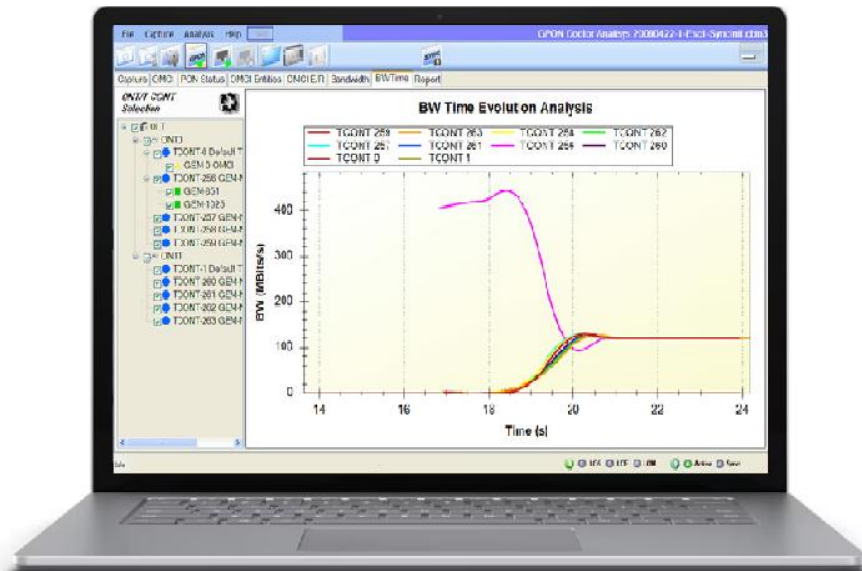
File Capture Analysis Help

GPON Doctor Analysis 20080422-1-Eleci-Synchnil.cbm3

Capture OMCI PON Status OMCI Entities OMCI E/R Bandwidth BWTime Report

ONT/T-CONT Selection

OLT
ONT0
TCONT-4 Default T
GEM 5 OMCI
TCONT-256 GEM-N
GEM-851
GEM-1023
TCONT-257 GEM-N
TCONT-258 GEM-N
TCONT-259 GEM-N
ONT1
TCONT-1 Default T
TCONT-260 GEM-N
TCONT-261 GEM-N
TCONT-262 GEM-N
TCONT-263 GEM-N

BW Time Evolution Analysis

TCONT 259
TCONT 263
TCONT 258
TCONT 262
TCONT 257
TCONT 261
TCONT 256
TCONT 260
TCONT 0
TCONT 1

BW (MBits/s)

400
300
200
100
0

14
16
18
20
22
24

Time (s)

Idle

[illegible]